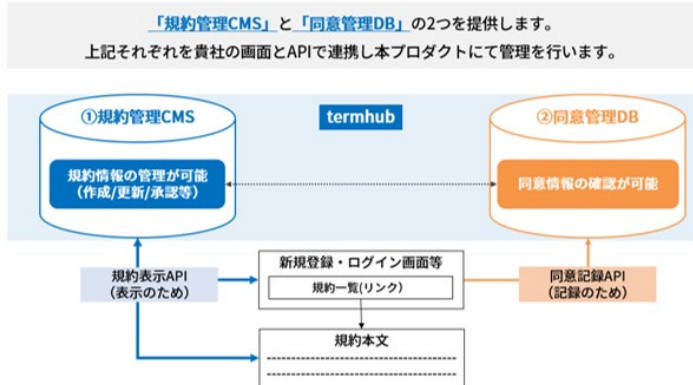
「規約管理CMS」と「同意管理DB」の2つを提供します。
上記それぞれを貴社の画面とAPIで連携し本プロダクトにて管理を行います。

①規約管理CMS

termhub

②同意管理DB

規約情報の管理が可能
（作成/更新/承認等）

同意情報の確認が可能

規約表示API
（表示のため）

新規登録・ログイン画面等

規約一覧(リンク)

同意記録API
（記録のため）

規約本文